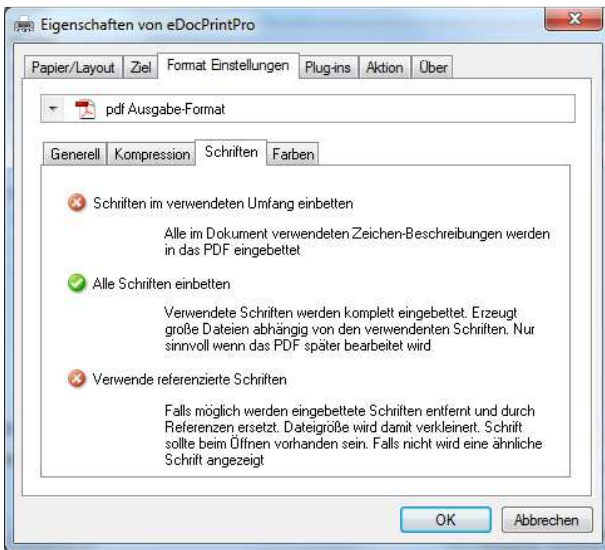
Eigenschaften von eDocPrintPro

Papier/Layout | Ziel | Format Einstellungen | Plug-ins | Aktion | Über

pdf Ausgabe-Format

Generell | Kompression | Schriften | Farben

Schriften im verwendeten Umfang einbetten

Alle im Dokument verwendeten Zeichen-Beschreibungen werden in das PDF eingebettet

Alle Schriften einbetten

Verwendete Schriften werden komplett eingebettet. Erzeugt große Dateien abhängig von den verwendenten Schriften. Nur sinnvoll wenn das PDF später bearbeitet wird

Verwende referenzierte Schriften

Falls möglich werden eingebettete Schriften entfernt und durch Referenzen ersetzt. Dateigröße wird damit verkleinert. Schrift sollte beim Öffnen vorhanden sein. Falls nicht wird eine ähnliche Schrift angezeigt

OK | Abbrechen